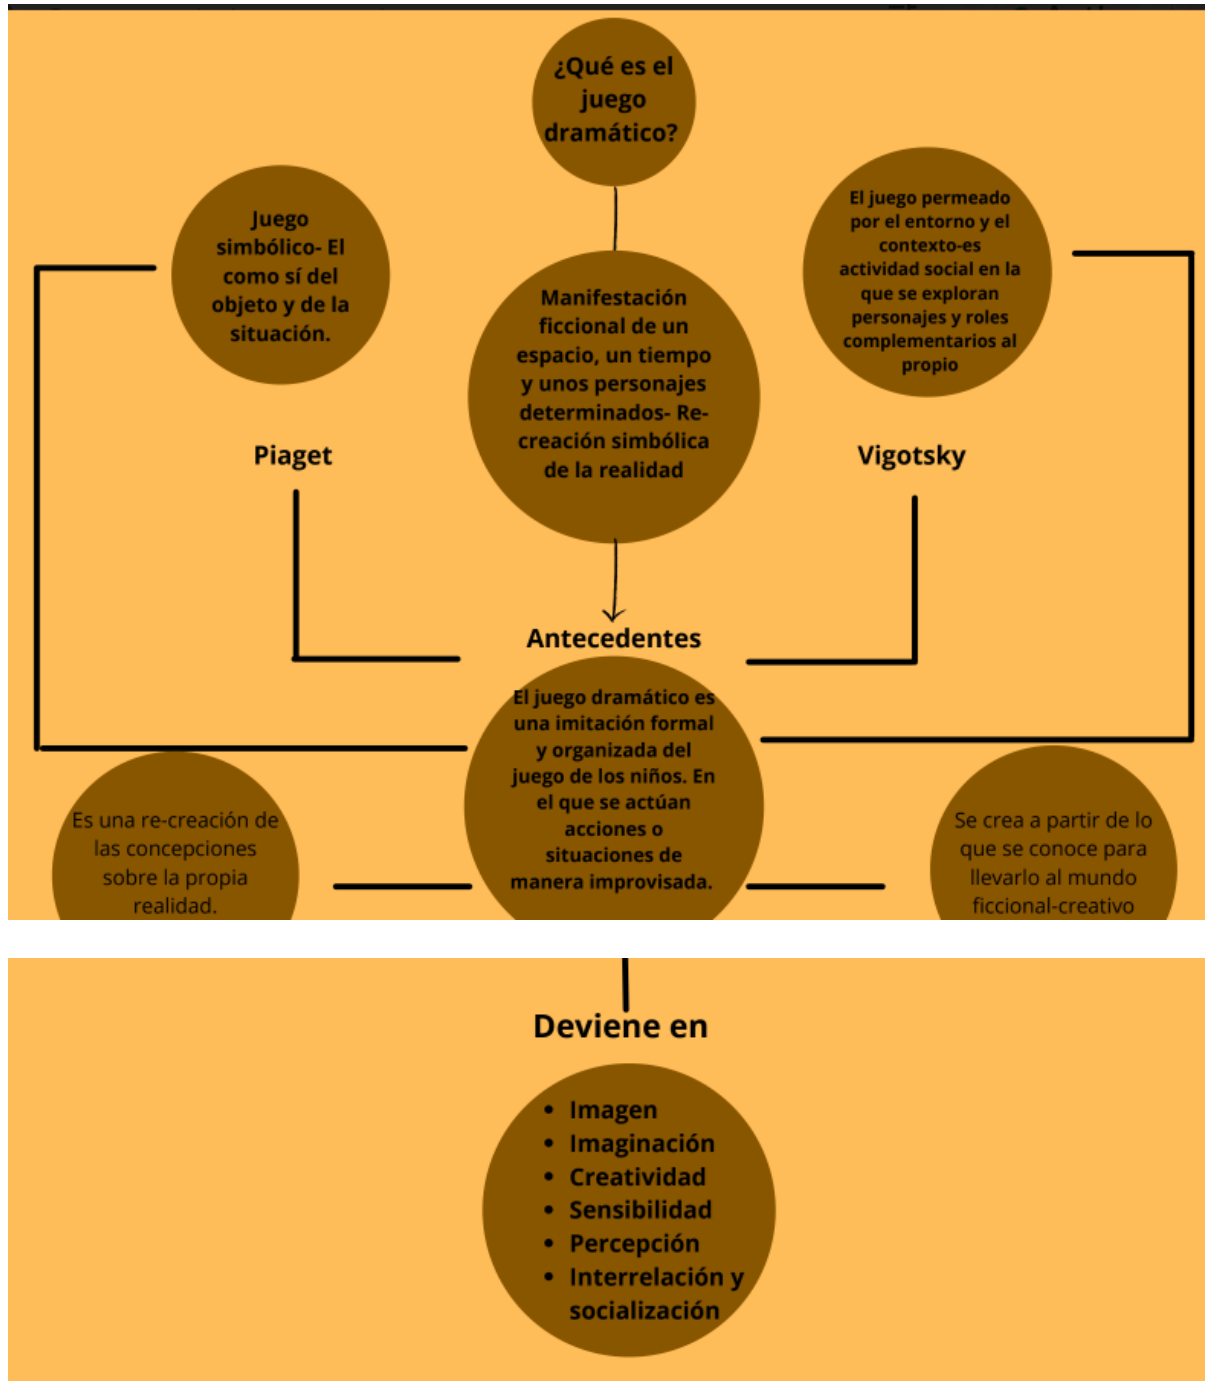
¿Qué es el juego dramático?

Juego simbólico- El como sí del objeto y de la situación.

Manifestación ficcional de un espacio, un tiempo y unos personajes determinados- Re-creación simbólica de la realidad

El juego permeado por el entorno y el contexto-es actividad social en la que se exploran personajes y roles complementarios al propio

Piaget

Vigotsky

Antecedentes

El juego dramático es una imitación formal y organizada del juego de los niños. En el que se actúan acciones o situaciones de manera improvisada.

Es una re-creación de las concepciones sobre la propia realidad.

Se crea a partir de lo que se conoce para llevarlo al mundo ficcional-creativo

Deviene en

- Imagen
- Imaginación
- Creatividad
- Sensibilidad
- Percepción
- Interrelación y socialización